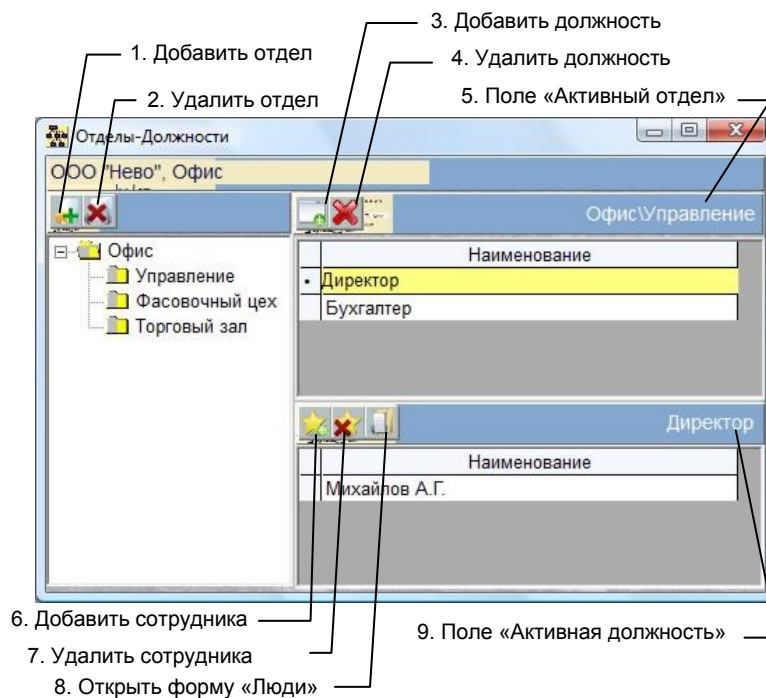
3. Добавить должность
1. Добавить отдел
4. Удалить должность
2. Удалить отдел
5. Поле «Активный отдел»

Отделы-Должности

ООО "Нево", Офис

Офис\Управление

Офис
Управление
Фасовочный цех
Торговый зал

| | Наименование |
|---|---|
| • | Директор |
| | Бухгалтер |

Директор

| | Наименование |
|---|---|
| | Михайлов А.Г. |

6. Добавить сотрудника
9. Поле «Активная должность»
7. Удалить сотрудника
8. Открыть форму «Люди»